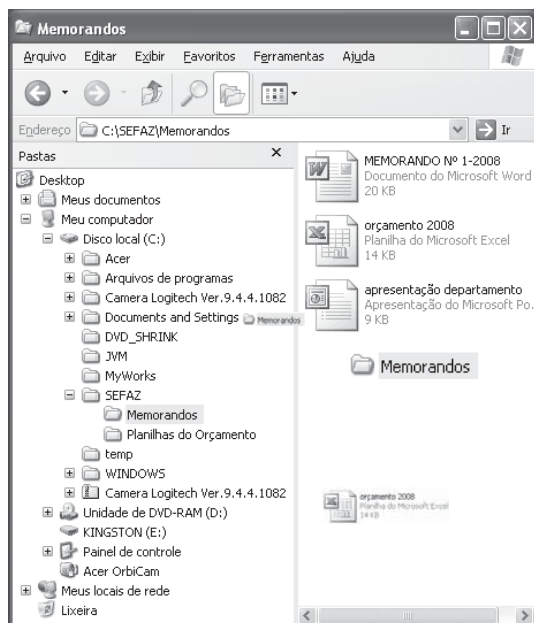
Memorandos

Arquivo Editar Exibir Favoritos Ferramentas Ajuda

Endereço C:\SEFAZ\Memorandos Ir

Pastas ×

Desktop
Meus documentos
Meu computador
Disco local (C:)
Acer
Arquivos de programas
Camera Logitech Ver.9.4.4.1082
Documents and Settings Memorandos
DVD_SHRINK
JVM
MyWorks
SEFAZ
Memorandos
Planilhas do Orçamento
temp
WINDOWS
Camera Logitech Ver.9.4.4.1082
Unidade de DVD-RAM (D:)
KINGSTON (E:)
Painel de controle
Acer OrbiCam
Meus locais de rede
Lixeira

MEMORANDO Nº 1-2008
Documento do Microsoft Word
20 KB

orçamento 2008
Planilha do Microsoft Excel
14 KB

apresentação departamento
Apresentação do Microsoft Po...
9 KB

Memorandos

orçamento 2008
Planilha do Microsoft Excel
14 KB